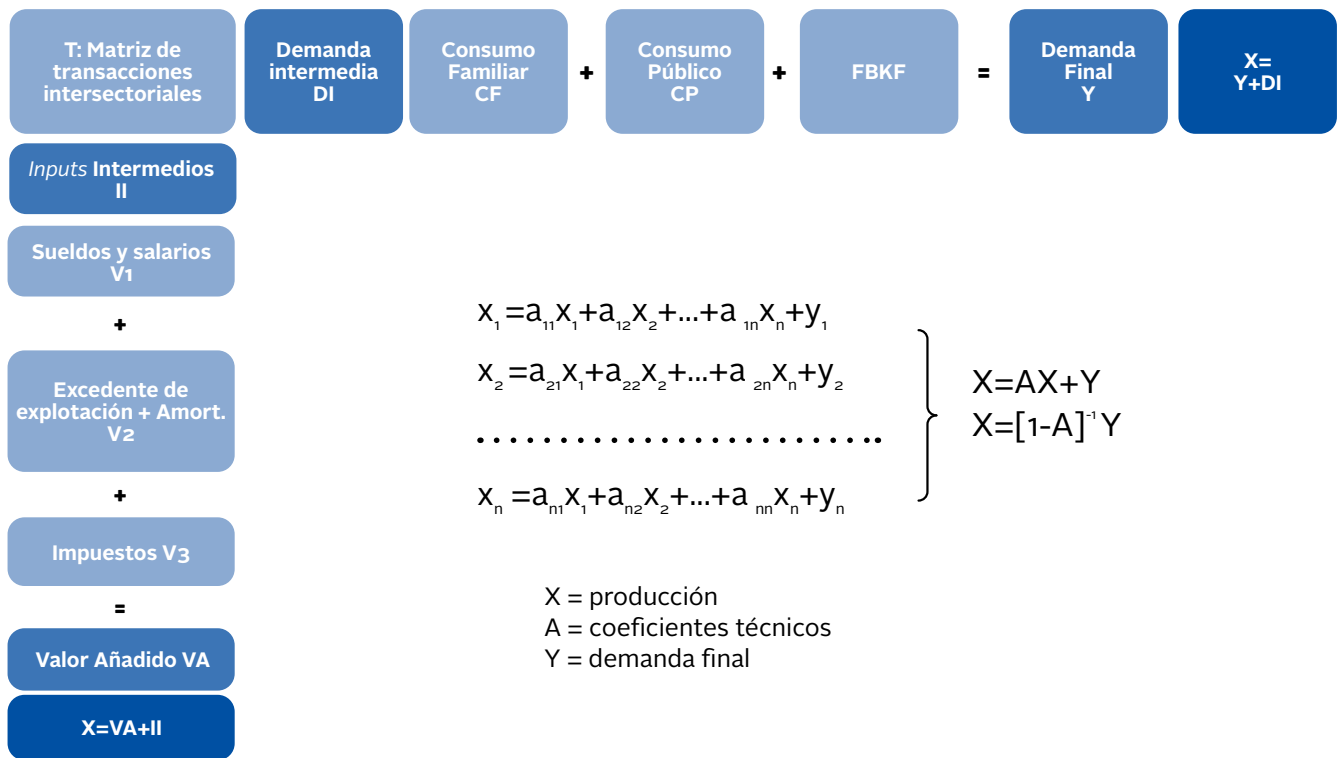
T: Matriz de transacciones intersectoriales

Demanda intermedia DI

Consumo Familiar CF

+

Consumo Público CP

+

FBKF

=

Demanda Final Y

X= Y+DI

*Inputs* Intermedios II

Sueldos y salarios V1

+

Excedente de explotación + Amort. V2

+

Impuestos V3

=

Valor Añadido VA

X=VA+II

$x_1 = a_{11}x_1 + a_{12}x_2 + ... + a_{1n}x_n + y_1$

$x_2 = a_{21}x_1 + a_{22}x_2 + ... + a_{2n}x_n + y_2$

........................

$x_n = a_{n1}x_1 + a_{n2}x_2 + ... + a_{nn}x_n + y_n$

X=AX+Y
$X=[1\text{-}A]^{-1}Y$

X = producción
A = coeficientes técnicos
Y = demanda final